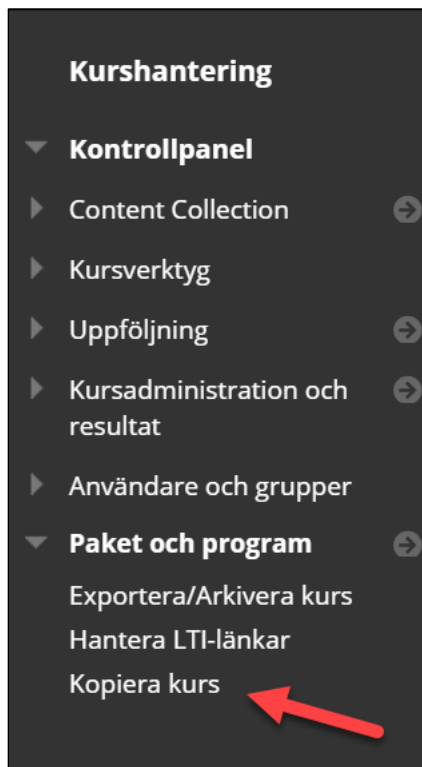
Kurshantering

Kontrollpanel

Content Collection

Kursverktyg

Uppföljning

Kursadministration och resultat

Användare och grupper

Paket och program

Exportera/Arkivera kurs

Hantera LTI-länkar

Kopiera kurs